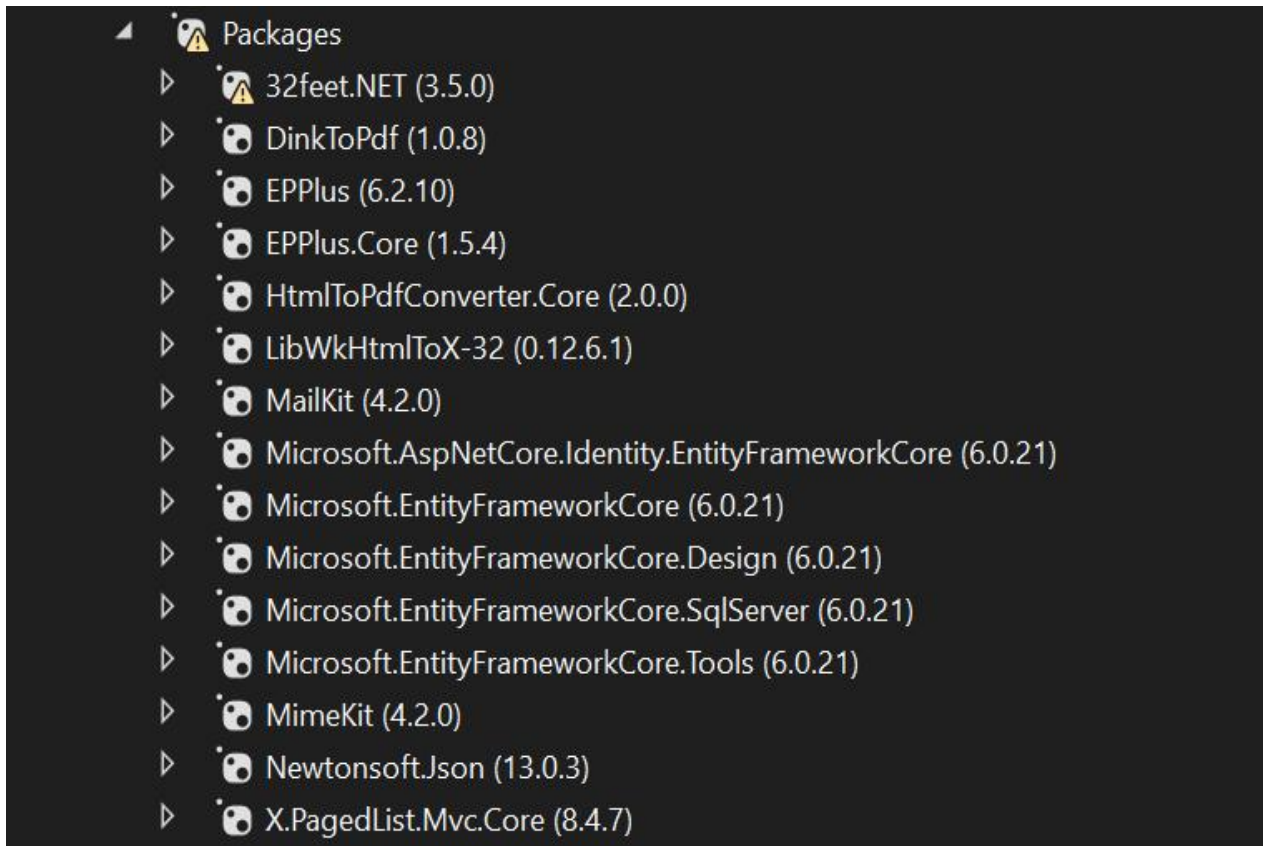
Packages
32feet.NET (3.5.0)
DinkToPdf (1.0.8)
EPPlus (6.2.10)
EPPlus.Core (1.5.4)
HtmlToPdfConverter.Core (2.0.0)
LibWkHtmlToX-32 (0.12.6.1)
MailKit (4.2.0)
Microsoft.AspNetCore.Identity.EntityFrameworkCore (6.0.21)
Microsoft.EntityFrameworkCore (6.0.21)
Microsoft.EntityFrameworkCore.Design (6.0.21)
Microsoft.EntityFrameworkCore.SqlServer (6.0.21)
Microsoft.EntityFrameworkCore.Tools (6.0.21)
MimeKit (4.2.0)
Newtonsoft.Json (13.0.3)
X.PagedList.Mvc.Core (8.4.7)